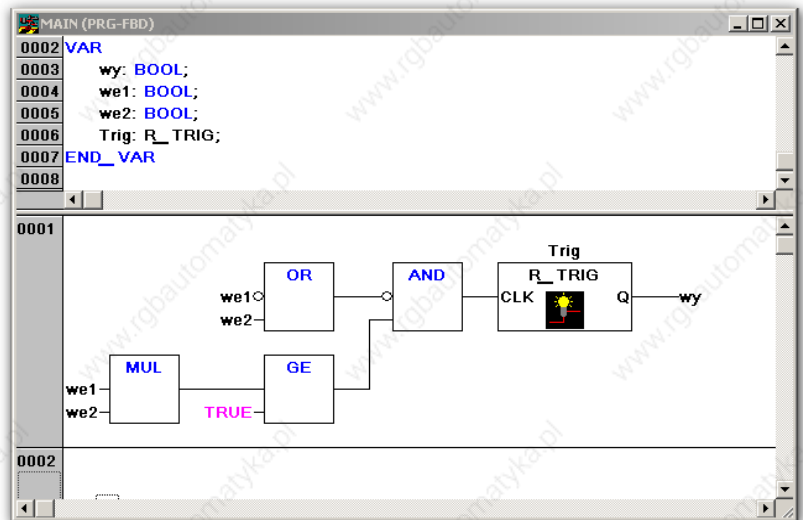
MAIN (PRG-FBD)

0002 VAR
0003 wy: BOOL;
0004 we1: BOOL;
0005 we2: BOOL;
0006 Trig: R_TRIG;
0007 END_VAR
0008

0001

OR
we1
we2

AND

Trig
R_TRIG
CLK
Q
wy

MUL
we1
we2

GE
TRUE

0002

www.rgbautomatyka.pl